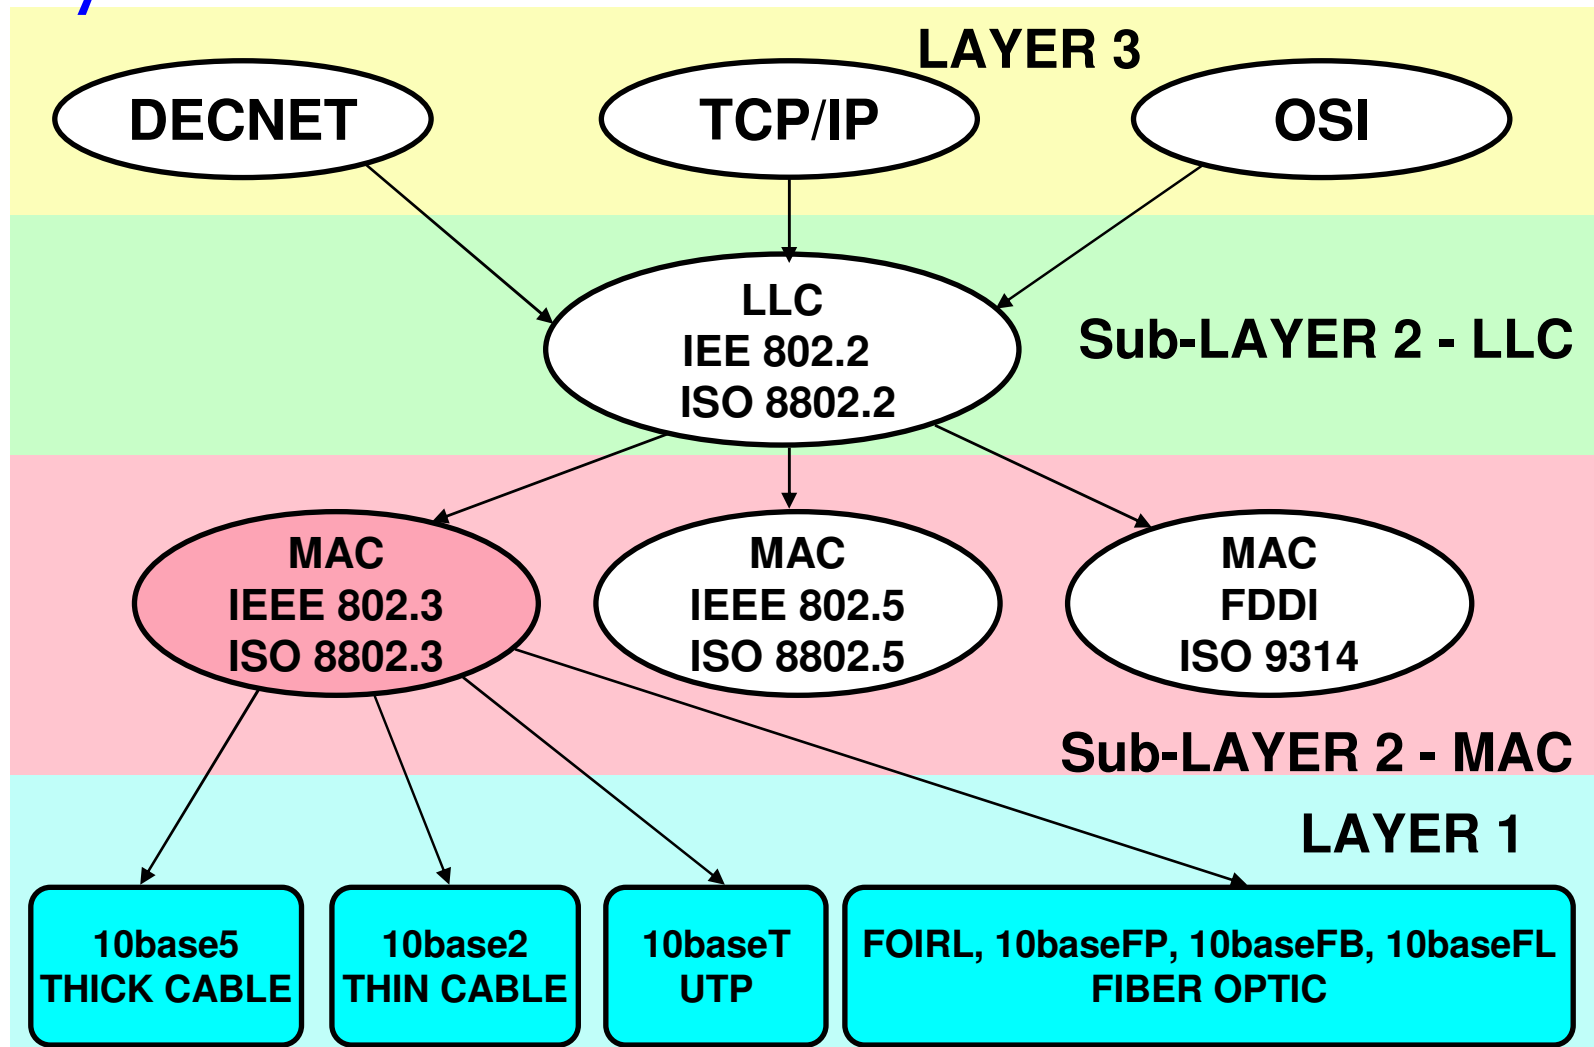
LAYER 3

DECNET

TCP/IP

OSI

LLC
IEE 802.2
ISO 8802.2

Sub-LAYER 2 - LLC

MAC
IEEE 802.3
ISO 8802.3

MAC
IEEE 802.5
ISO 8802.5

MAC
FDDI
ISO 9314

Sub-LAYER 2 - MAC

LAYER 1

10base5
THICK CABLE

10base2
THIN CABLE

10baseT
UTP

FOIRL, 10baseFP, 10baseFB, 10baseFL
FIBER OPTIC